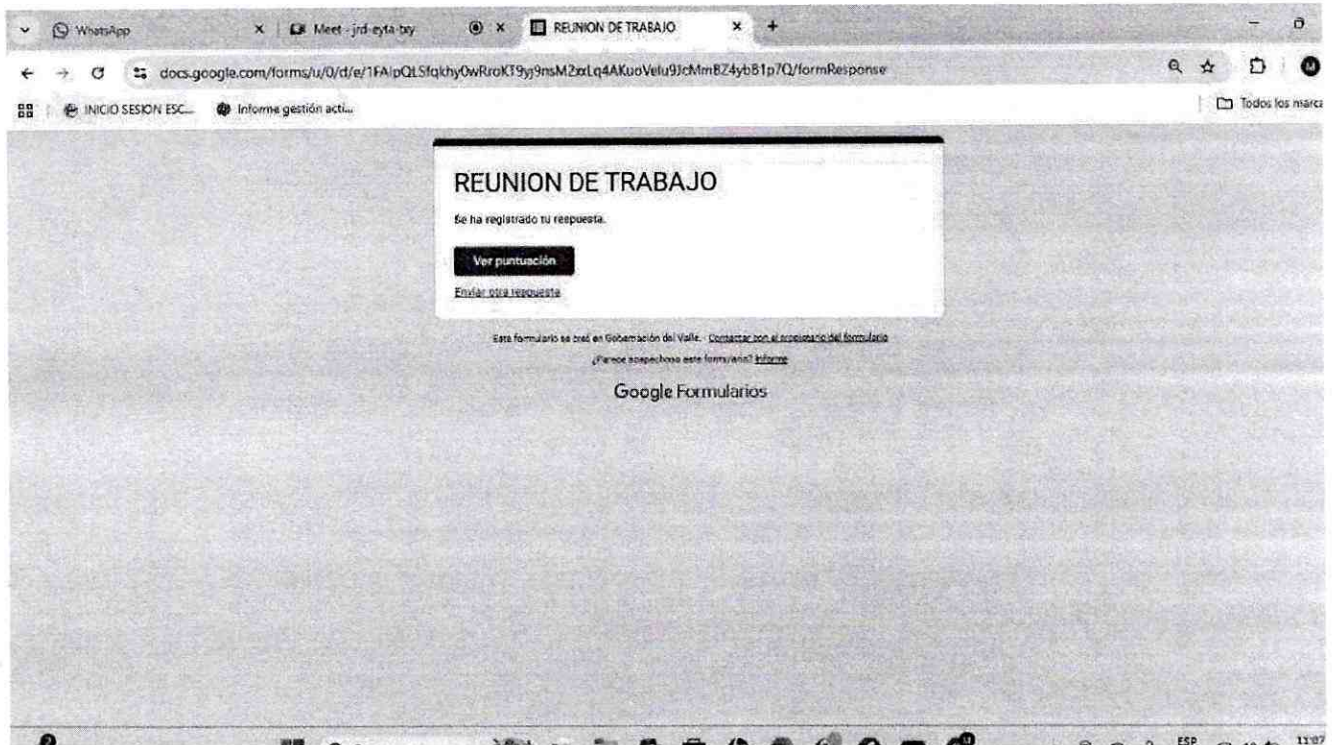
WhatsApp
Meet - jrd-eyta-txy
REUNION DE TRABAJO
docs.google.com/forms/u/0/d/e/1FAIpQLSfqkhy0wRroKT9yj9nsM2xxLq4AKuoVelu9JcMmBZ4ybB1p7Q/formResponse
INICIO SESION ESC...
Informe gestión acti...
Todos los marca

REUNION DE TRABAJO
Se ha registrado tu respuesta.
Ver puntuación
Enviar otra respuesta

Este formulario se creó en Gobernación del Valle. - Contactar con el propietario del formulario
¿Parece sospechoso este formulario? Informe
Google Formularios

ESP
11:07